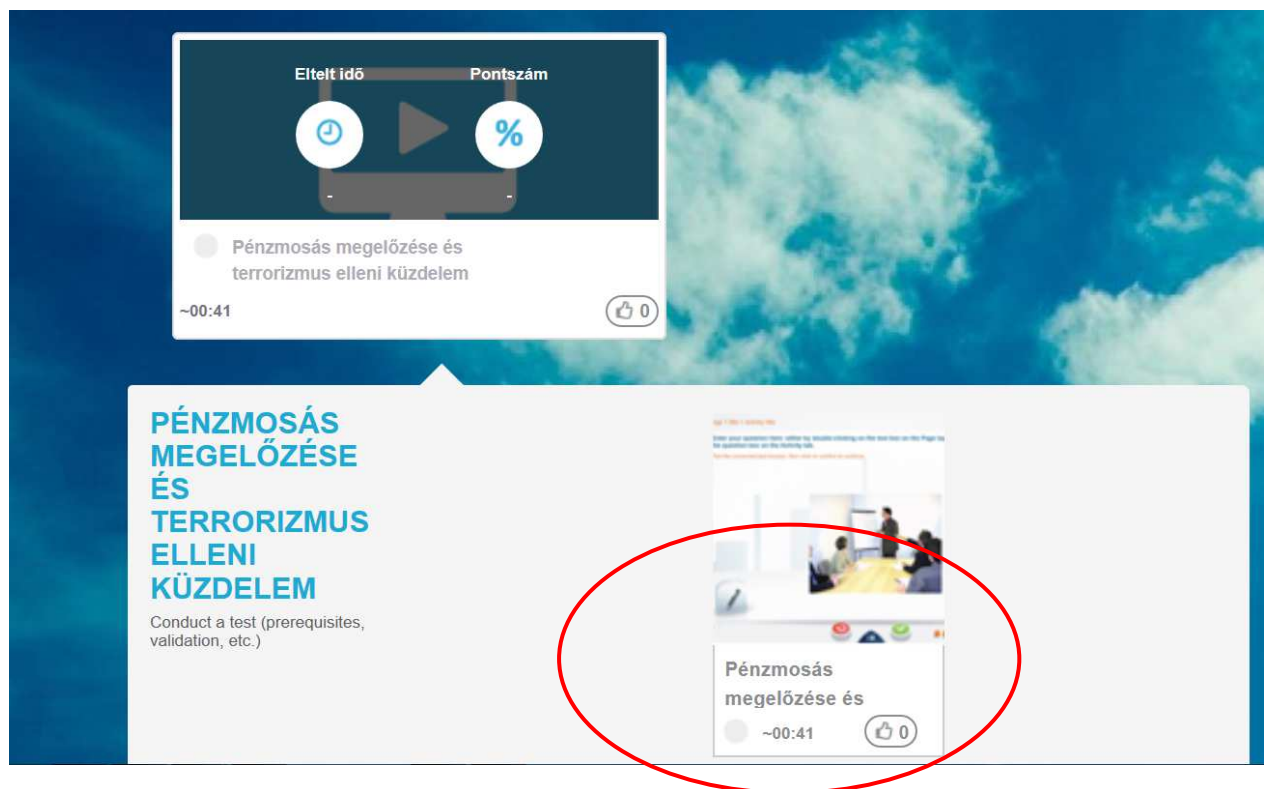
Eltelt idő

Pontszám

%

-

-

Pénzmosás megelőzése és terrorizmus elleni küzdelem

~00:41

0

PÉNZMOSÁS MEGELŐZÉSE ÉS TERRORIZMUS ELLENI KÜZDELEM

Conduct a test (prerequisites, validation, etc.)

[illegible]

Pénzmosás megelőzése és

~00:41

0